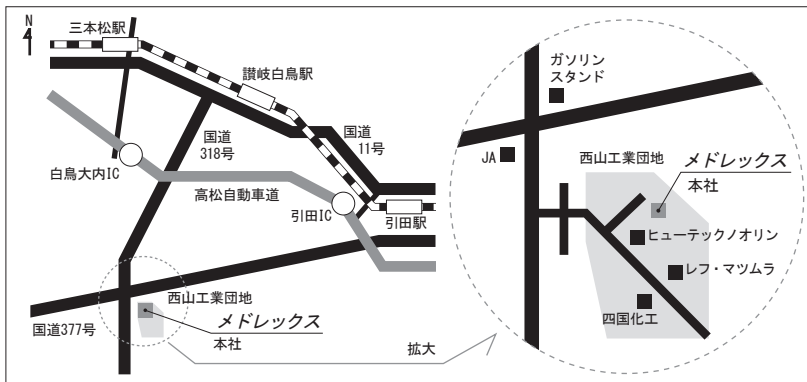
N

三本松駅

讃岐白鳥駅

国道 318号

国道 11号

白鳥大内IC

高松自動車道

引田IC

引田駅

西山工業団地

メドレックス

本社

国道377号

拡大

ガソリン スタンド

JA

西山工業団地

メドレックス

本社

ヒューテックノオリン

レフ・マツムラ

四国化工